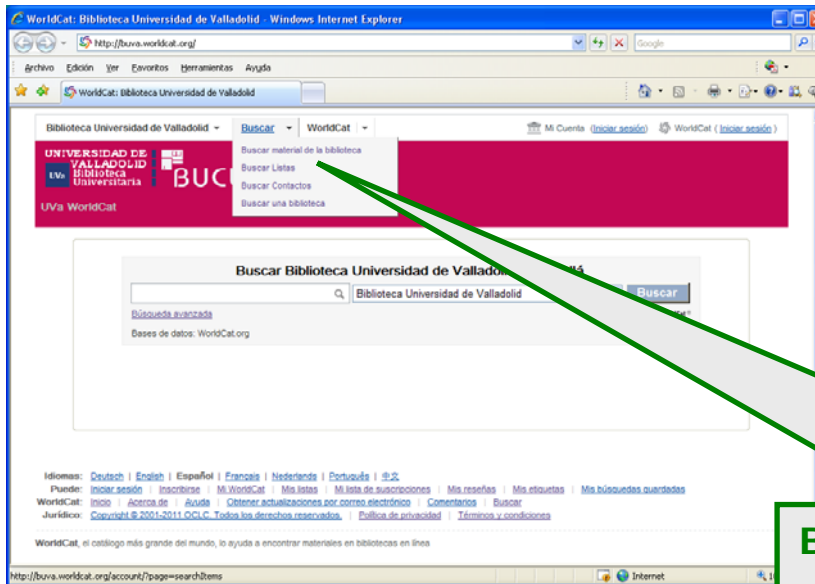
WorldCat: Biblioteca Universidad de Valladolid - Windows Internet Explorer

http://buva.worldcat.org/

Google

Archivo Edición Ver Favoritos Herramientas Ayuda

WorldCat: Biblioteca Universidad de Valladolid

Biblioteca Universidad de Valladolid Buscar WorldCat

Mi Cuenta (Iniciar sesión) WorldCat (Iniciar sesión)

Buscar material de la biblioteca
Buscar Listas
Buscar Contactos
Buscar una biblioteca

UNIVERSIDAD DE VALLADOLID UVa Biblioteca Universitaria BUC

UVa WorldCat

Buscar Biblioteca Universidad de Vallado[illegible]

Biblioteca Universidad de Valladolid

Buscar

Búsqueda avanzada

Bases de datos: WorldCat.org

Idiomas: Deutsch | English | Español | Français | Nederlands | Português | 中文
Puede: Iniciar sesión | Inscribirse | Mi WorldCat | Mis listas | Mi lista de suscripciones | Mis reseñas | Mis etiquetas | Mis búsquedas guardadas
WorldCat: Inicio | Acerca de | Ayuda | Obtener actualizaciones por correo electrónico | Comentarios | Buscar
Jurídico: Copyright © 2001-2011 OCLC. Todos los derechos reservados. | Política de privacidad | Términos y condiciones

WorldCat, el catálogo más grande del mundo, lo ayuda a encontrar materiales en bibliotecas en línea

http://buva.worldcat.org/account/?page=searchItems

Internet

E